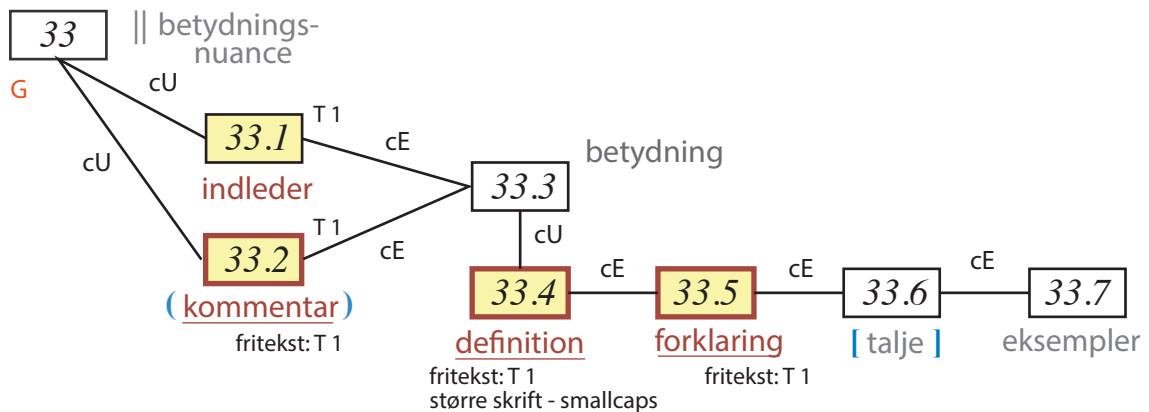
33 || betydningsnuance

G

cU

cU

33.1 T 1

indleder

cE

33.3 betydning

33.2 T 1

cE

( kommentar )

fritekst: T 1

cU

33.4 cE 33.5 cE 33.6 cE 33.7

definition

fritekst: T 1
større skrift - smallcaps

forklaring

fritekst: T 1

[ talje ]

eksempler